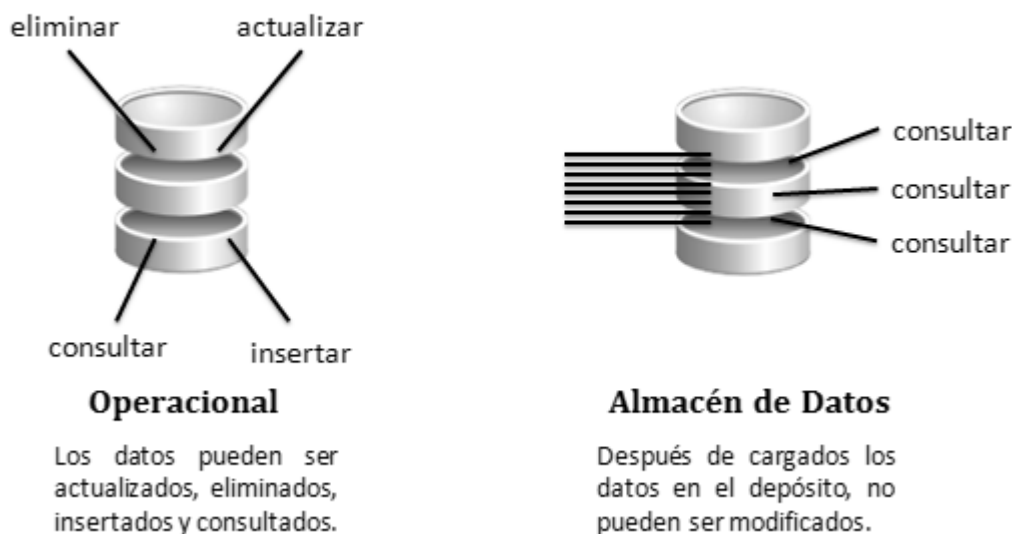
eliminar

actualizar

consultar

insertar

Operacional

Los datos pueden ser actualizados, eliminados, insertados y consultados.

consultar

consultar

consultar

Almacén de Datos

Después de cargados los datos en el depósito, no pueden ser modificados.